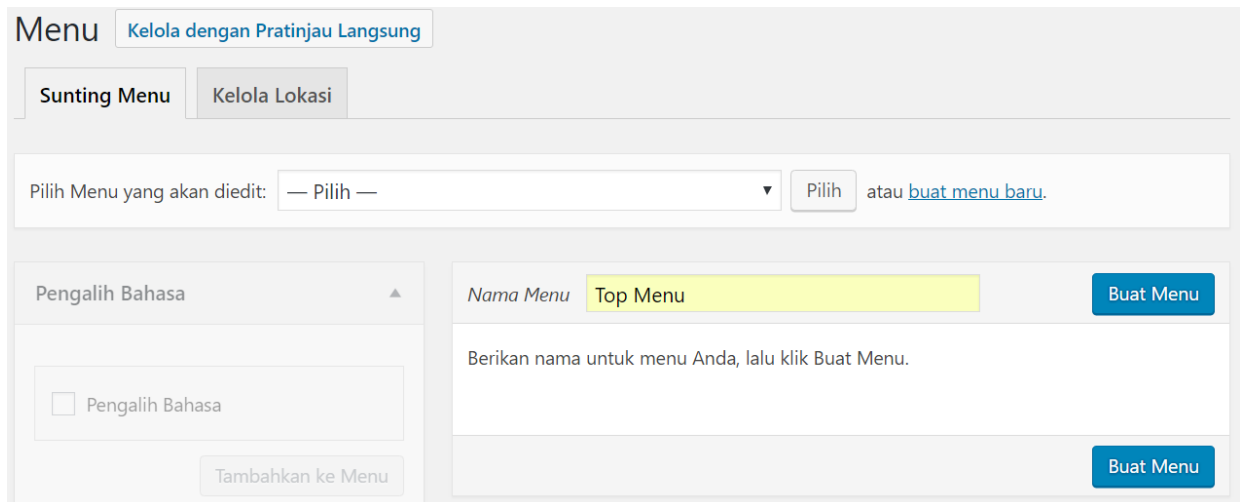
Menu Kelola dengan Pratinjau Langsung

Sunting Menu Kelola Lokasi

Pilih Menu yang akan diedit: — Pilih — Pilih atau buat menu baru.

Pengalih Bahasa

Pengalih Bahasa

Tambahkan ke Menu

Nama Menu Top Menu Buat Menu

Berikan nama untuk menu Anda, lalu klik Buat Menu.

Buat Menu